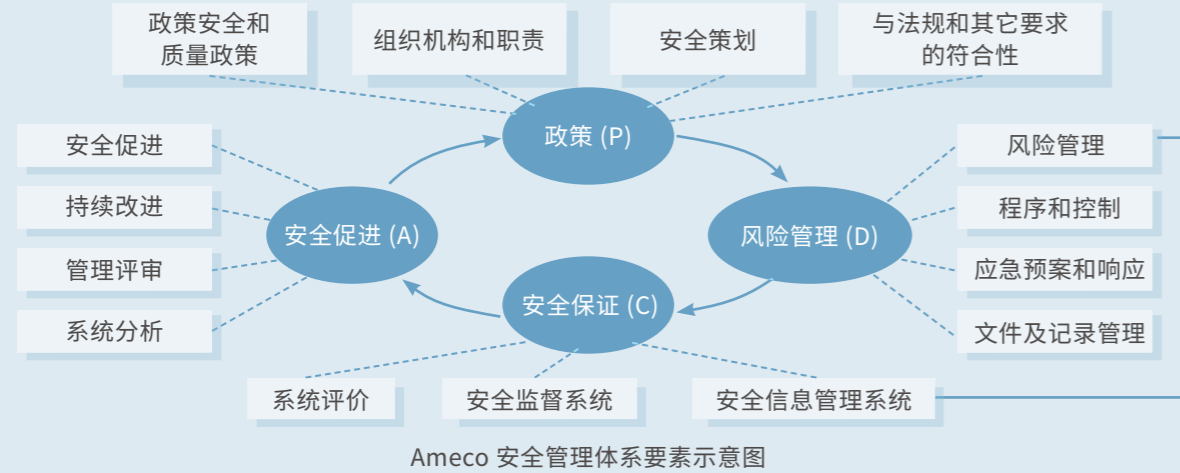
政策安全和质量政策

组织机构和职责

安全策划

与法规和其它要求的符合性

政策 (P)

风险管理 (D)

安全保证 (C)

安全促进 (A)

安全促进

持续改进

管理评审

系统分析

风险管理

程序和控制

应急预案和响应

文件及记录管理

系统评价

安全监督系统

安全信息管理系统

Ameco 安全管理体系要素示意图